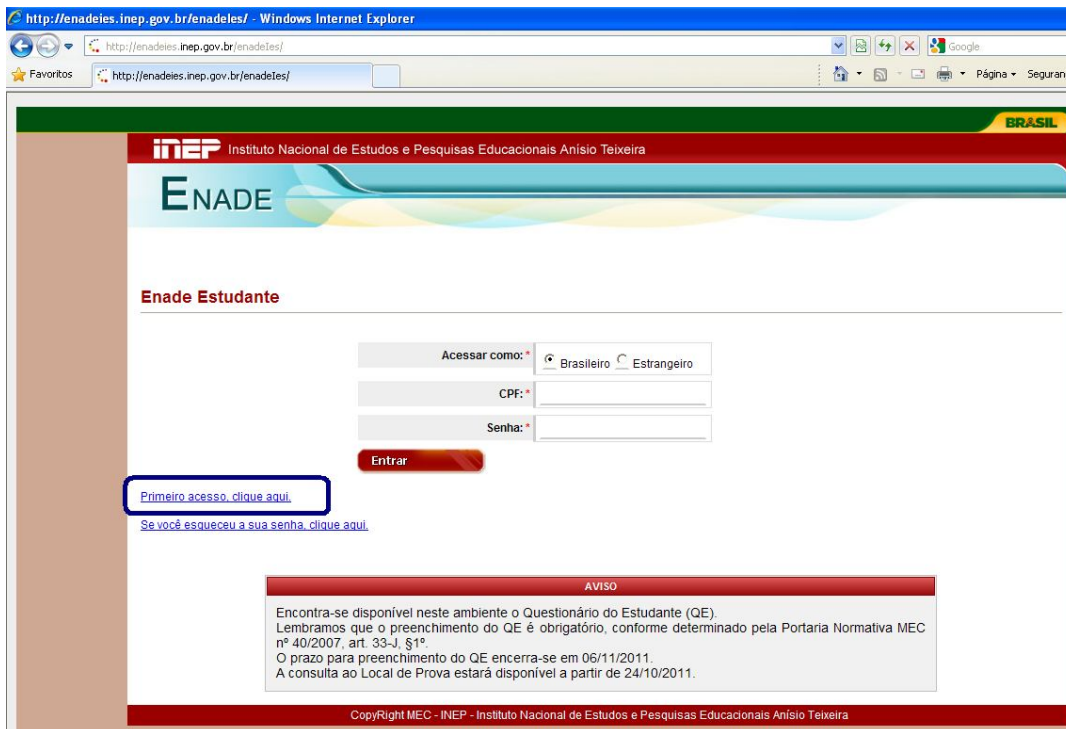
http://enadeies.inep.gov.br/enadeIes/ - Windows Internet Explorer

http://enadeies.inep.gov.br/enadeIes/

Google

Favoritos

http://enadeies.inep.gov.br/enadeIes/

Página ▾ Seguran

BRASIL

INEP Instituto Nacional de Estudos e Pesquisas Educacionais Anísio Teixeira

ENADE

Enade Estudante

Acessar como: * Brasileiro Estrangeiro

CPF: *

Senha: *

Entrar

Primeiro acesso, clique aqui.

Se você esqueceu a sua senha, clique aqui.

AVISO

Encontra-se disponível neste ambiente o Questionário do Estudante (QE).
Lembramos que o preenchimento do QE é obrigatório, conforme determinado pela Portaria Normativa MEC nº 40/2007, art. 33-J, §1º.
O prazo para preenchimento do QE encerra-se em 06/11/2011.
A consulta ao Local de Prova estará disponível a partir de 24/10/2011.

CopyRight MEC - INEP - Instituto Nacional de Estudos e Pesquisas Educacionais Anísio Teixeira